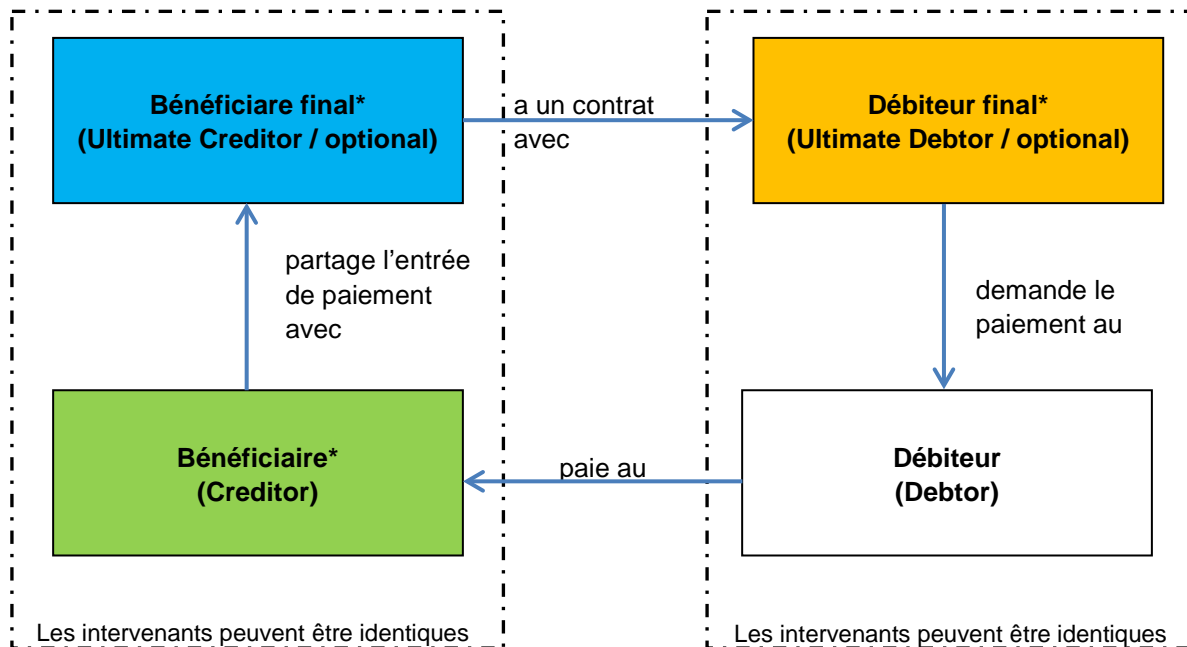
Bénéficiare final*
(Ultimate Creditor / optional)

a un contrat avec

Débiteur final*
(Ultimate Debtor / optional)

partage l'entrée de paiement avec

demande le paiement au

Bénéficiaire*
(Creditor)

paie au

Débiteur
(Debtor)

Les intervenants peuvent être identiques

Les intervenants peuvent être identiques